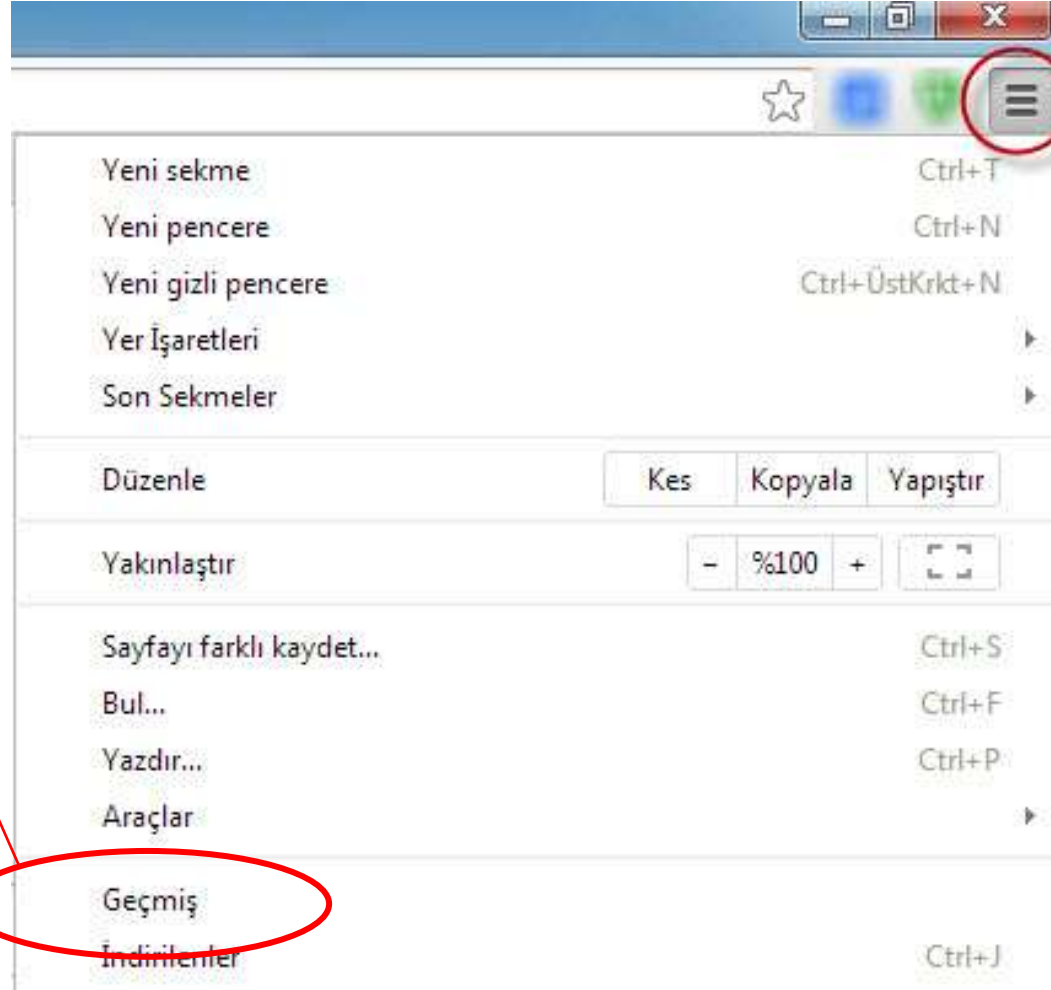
Yeni sekme Ctrl+T
Yeni pencere Ctrl+N
Yeni gizli pencere Ctrl+ÜstKrkt+N
Yer İşaretleri
Son Sekmeler

Düzenle
Kes Kopyala Yapıştır

Yakınlaştır
– %100 +

Sayfayı farklı kaydet... Ctrl+S
Bul... Ctrl+F
Yazdır... Ctrl+P
Araçlar

Geçmiş
İndirilenler Ctrl+J